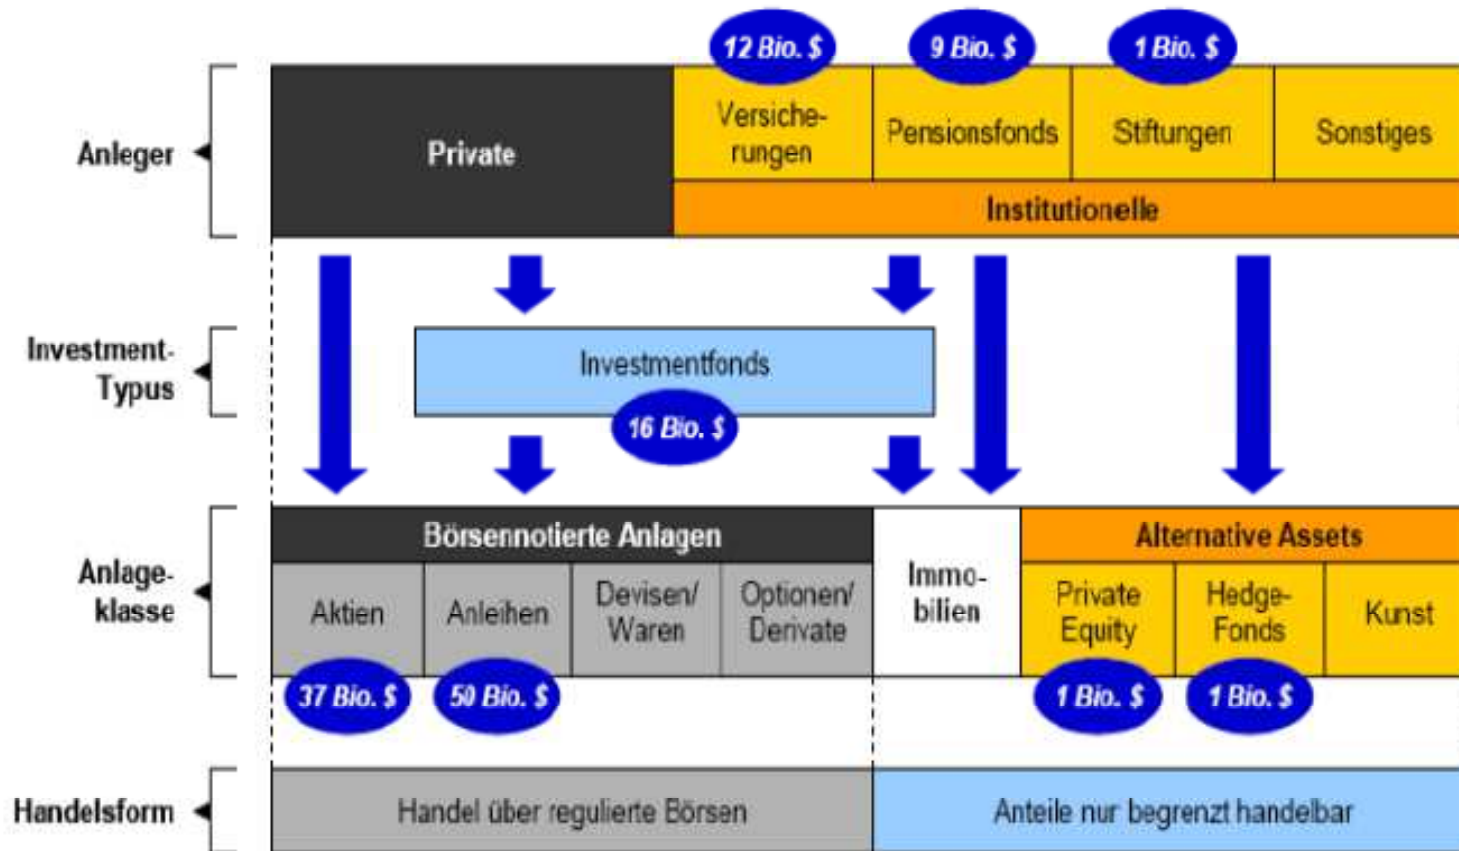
Anleger

Private

12 Bio. $
Versicherungen

9 Bio. $
Pensionsfonds

1 Bio. $
Stiftungen

Sonstiges

Institutionelle

Investment-Typus

Investmentfonds
16 Bio. $

Anlageklasse

Börsennotierte Anlagen

Aktien
37 Bio. $

Anleihen
50 Bio. $

Devisen/ Waren

Optionen/ Derivate

Immobilien

Alternative Assets

Private Equity
1 Bio. $

Hedge-Fonds
1 Bio. $

Kunst

Handelsform

Handel über regulierte Börsen

Anteile nur begrenzt handelbar